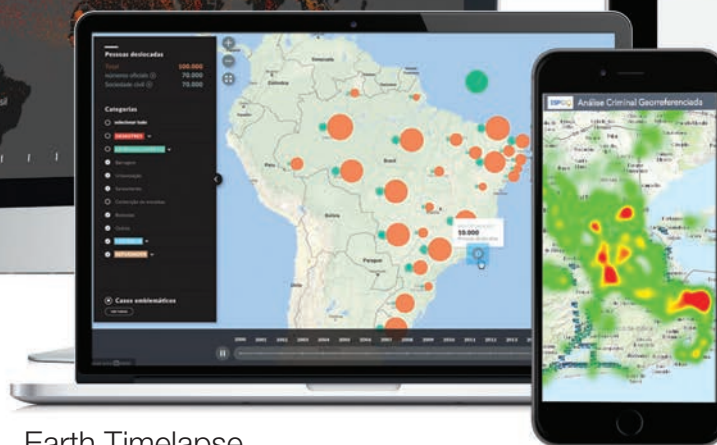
Pessoas deslocadas
Total 100.000
números oficiais 70.000
Sociedade civil 70.000

Categorias
Selecionar tudo
Barragens
Urbanização
Saneamento
Outros

Casos emblemáticos

50.000

Brasil
Bolivia
Paraguai

2000 2001 2002 2003 2004 2005 2006 2007 2008 2009 2010 2011 2012 2013

Análise Criminal Georeferenciada

Earth Timelapse